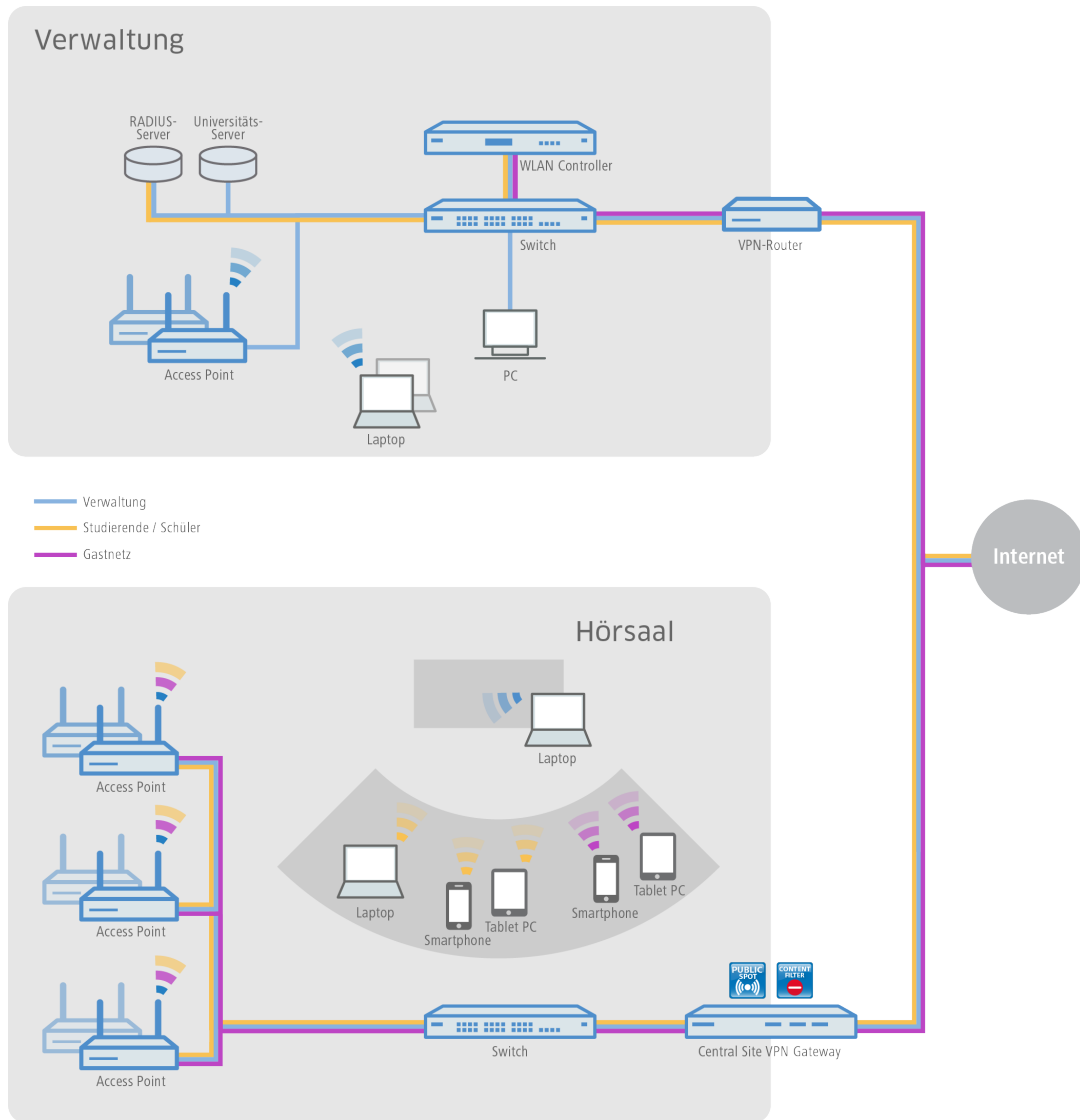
Verwaltung

RADIUS-Server

Universitäts-Server

WLAN Controller

Switch

VPN-Router

Access Point

PC

Laptop

Verwaltung

Studierende / Schüler

Gastnetz

Internet

Hörsaal

Laptop

Access Point

Laptop

Smartphone

Tablet PC

Smartphone

Tablet PC

Access Point

PUBLIC SPOT

CONTENT FILTER

Switch

Central Site VPN Gateway

Access Point